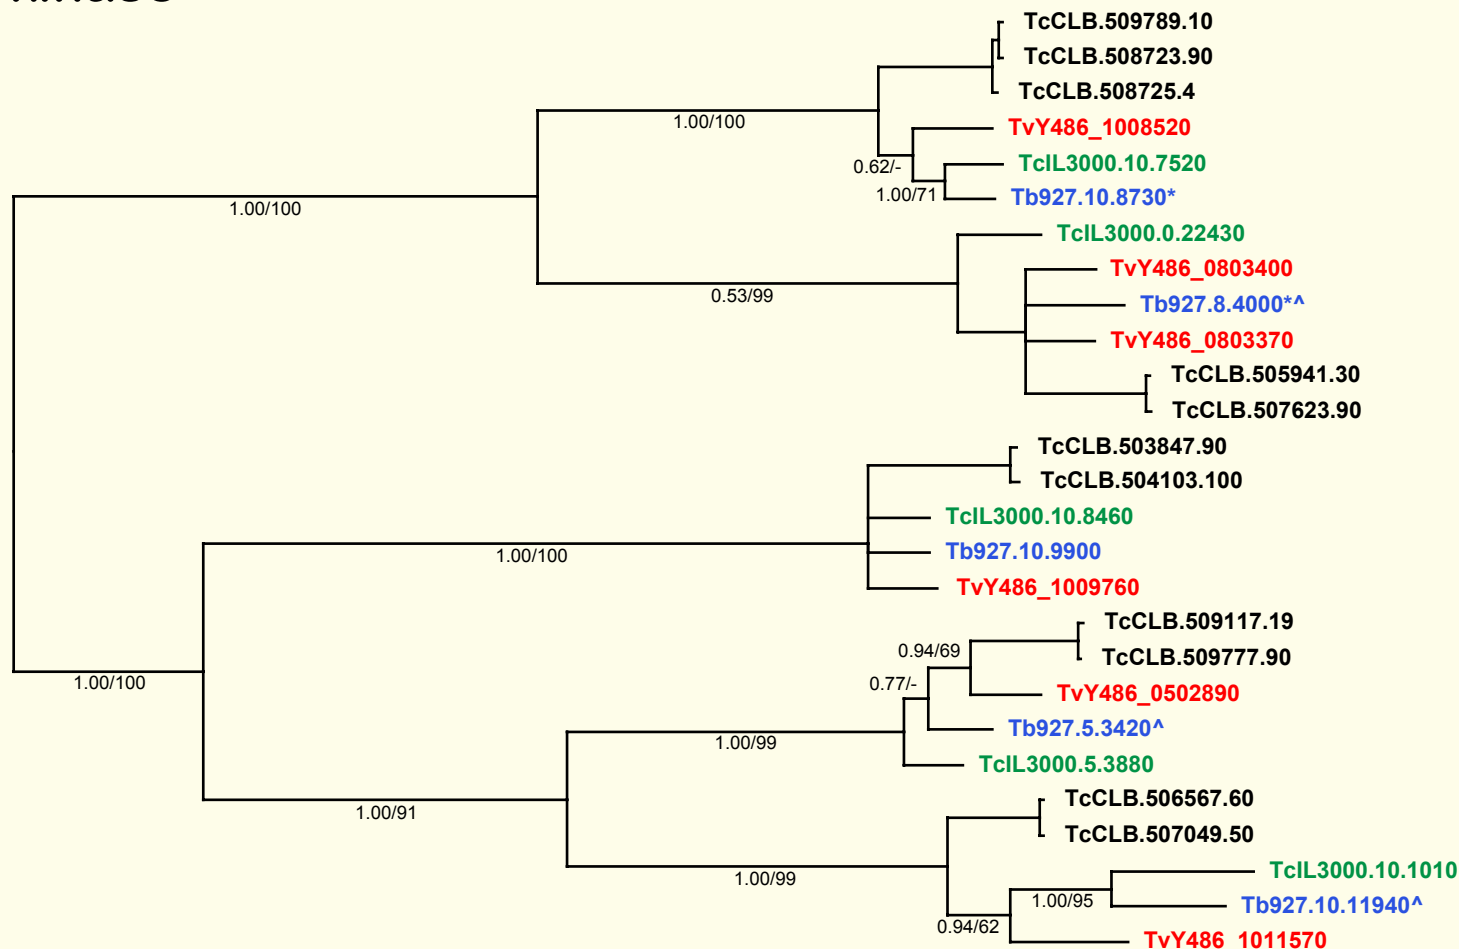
TcCLB.509789.10
TcCLB.508723.90
TcCLB.508725.4
TvY486_1008520
TcIL3000.10.7520
Tb927.10.8730*
TcIL3000.0.22430
TvY486_0803400
Tb927.8.4000*^
TvY486_0803370
TcCLB.505941.30
TcCLB.507623.90
TcCLB.503847.90
TcCLB.504103.100
TcIL3000.10.8460
Tb927.10.9900
TvY486_1009760
TcCLB.509117.19
TcCLB.509777.90
TvY486_0502890
Tb927.5.3420^
TcIL3000.5.3880
TcCLB.506567.60
TcCLB.507049.50
TcIL3000.10.1010
Tb927.10.11940^
TvY486_1011570

1.00/100
0.62/-
1.00/71
1.00/100
0.53/99
1.00/100
1.00/100
0.94/69
0.77/-
1.00/99
1.00/91
1.00/99
1.00/95
0.94/62